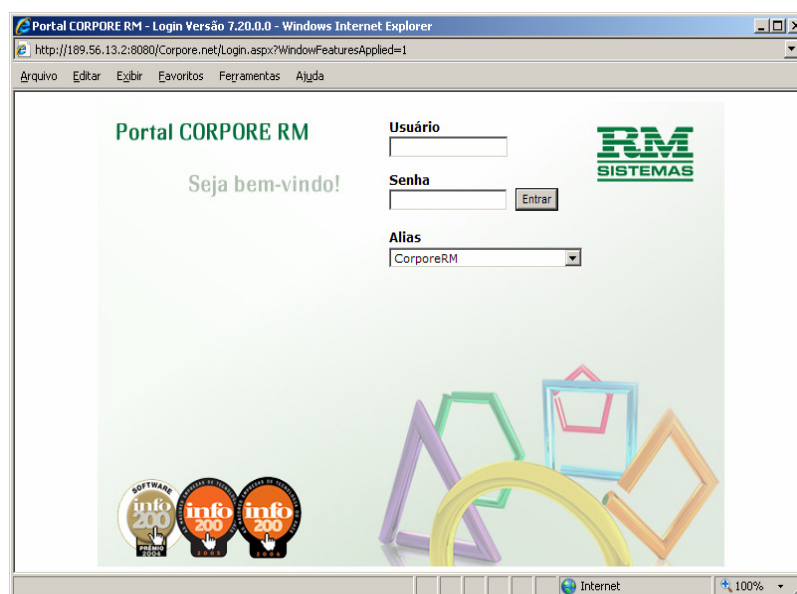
Portal CORPORE RM - Login Versão 7.20.0.0 - Windows Internet Explorer

http://189.56.13.2:8080/Corpore.net/Login.aspx?WindowFeaturesApplied=1

Arquivo Editar Exibir Favoritos Ferramentas Ajuda

Portal CORPORE RM

Seja bem-vindo!

Usuário

Senha

Entrar

Alias

CorporeRM

RM SISTEMAS

SOFTWARE info 200 PRÊMIO 2004

info 200 2005

info 200 2006

Internet

100%